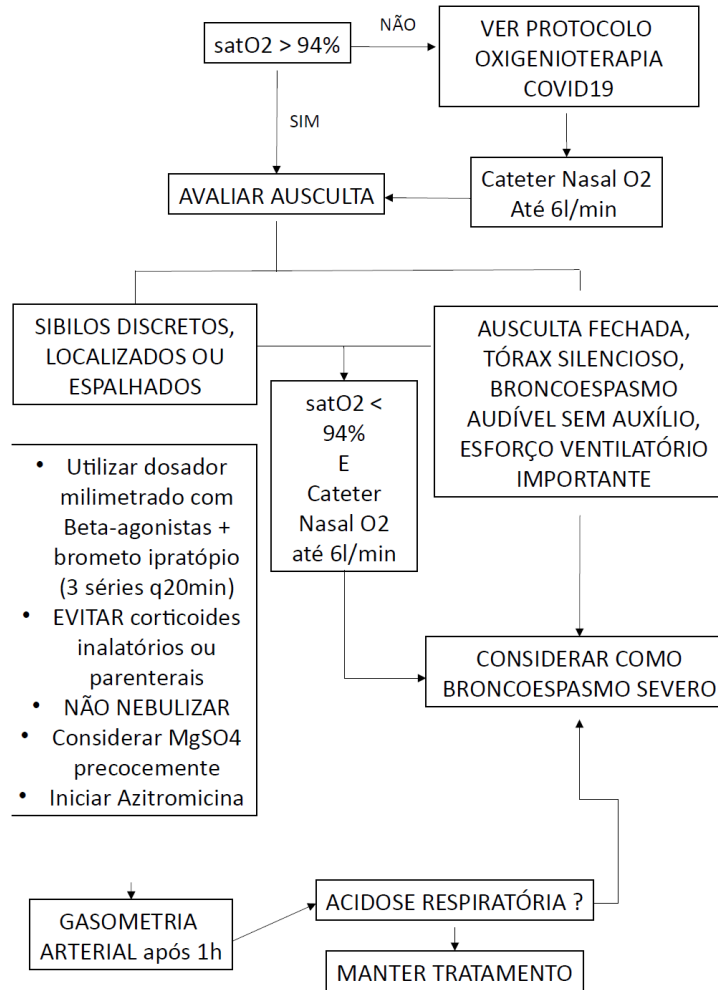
satO2 > 94%

NÃO

VER PROTOCOLO OXIGENIOTERAPIA COVID19

SIM

Cateter Nasal O2 Até 6l/min

AVALIAR AUSCULTA

SIBILOS DISCRETOS, LOCALIZADOS OU ESPALHADOS

satO2 < 94% E Cateter Nasal O2 até 6l/min

AUSCULTA FECHADA, TÓRAX SILENCIOSO, BRONCOESPASMO AUDÍVEL SEM AUXÍLIO, ESFORÇO VENTILATÓRIO IMPORTANTE

- Utilizar dosador milimetrado com Beta-agonistas + brometo ipratópio (3 séries q20min)
- EVITAR corticoides inalatórios ou parenterais
- NÃO NEBULIZAR
- Considerar MgSO4 precocemente
- Iniciar Azitromicina

CONSIDERAR COMO BRONCOESPASMO SEVERO

GASOMETRIA ARTERIAL após 1h

ACIDOSE RESPIRATÓRIA ?

MANTER TRATAMENTO